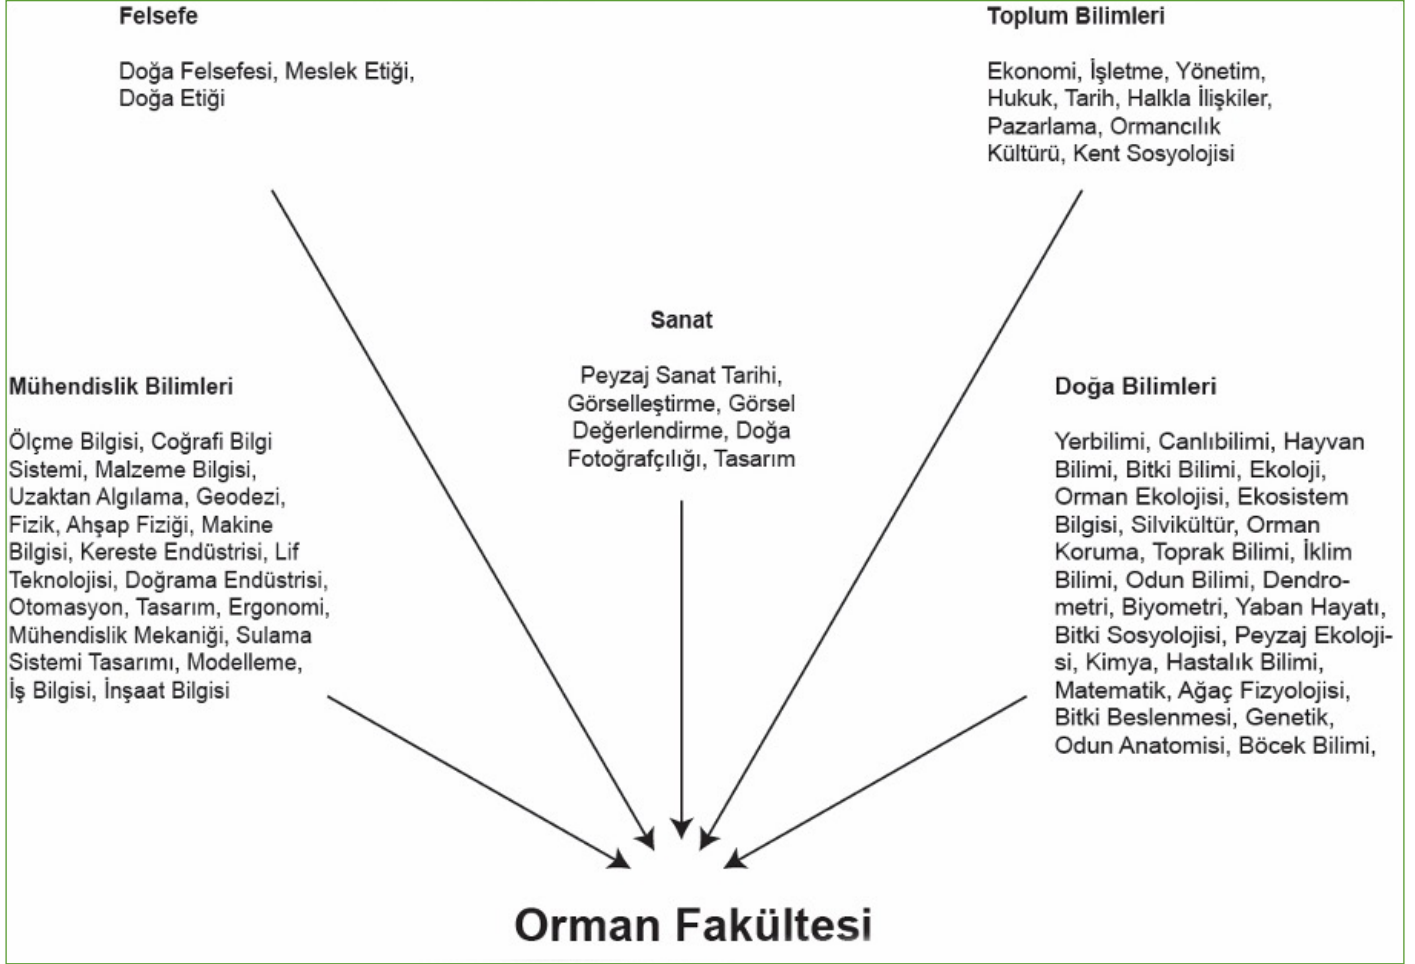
Felsefe

Doğa Felsefesi, Meslek Etiği, Doğa Etiği

Toplum Bilimleri

Ekonomi, İşletme, Yönetim, Hukuk, Tarih, Halkla İlişkiler, Pazarlama, Ormancılık Kültürü, Kent Sosyolojisi

Sanat

Peyzaj Sanat Tarihi, Görselleştirme, Görsel Değerlendirme, Doğa Fotoğrafçılığı, Tasarım

Mühendislik Bilimleri

Ölçme Bilgisi, Coğrafi Bilgi Sistemi, Malzeme Bilgisi, Uzaktan Algılama, Geodezi, Fizik, Ahşap Fiziği, Makine Bilgisi, Kereste Endüstrisi, Lif Teknolojisi, Doğrama Endüstrisi, Otomasyon, Tasarım, Ergonomi, Mühendislik Mekaniği, Sulama Sistemi Tasarımı, Modelleme, İş Bilgisi, İnşaat Bilgisi

Doğa Bilimleri

Yerbilimi, Canlıbilimi, Hayvan Bilimi, Bitki Bilimi, Ekoloji, Orman Ekolojisi, Ekosistem Bilgisi, Silvikültür, Orman Koruma, Toprak Bilimi, İklim Bilimi, Odun Bilimi, Dendrometri, Biyometri, Yaban Hayatı, Bitki Sosyolojisi, Peyzaj Ekolojisi, Kimya, Hastalık Bilimi, Matematik, Ağaç Fizyolojisi, Bitki Beslenmesi, Genetik, Odun Anatomisi, Böcek Bilimi,

Orman Fakültesi